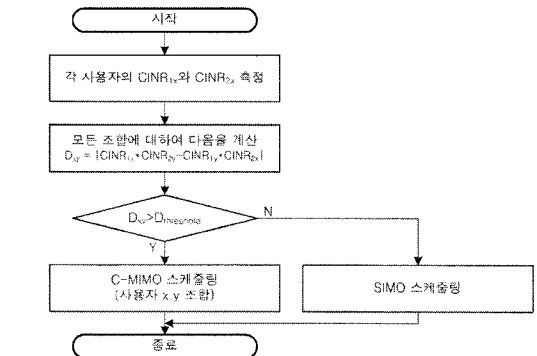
시작

각 사용자의 $CINR_{1x}$와 $CINR_{2x}$ 측정

모든 조합에 대하여 다음을 계산
$D_{xy} = |CINR_{1x} \cdot CINR_{2y} - CINR_{1y} \cdot CINR_{2x}|$

$D_{xy} > D_{threshold}$

N

Y

C-MIMO 스케줄링
(사용자 x, y 조합)

SIMO 스케줄링

종료